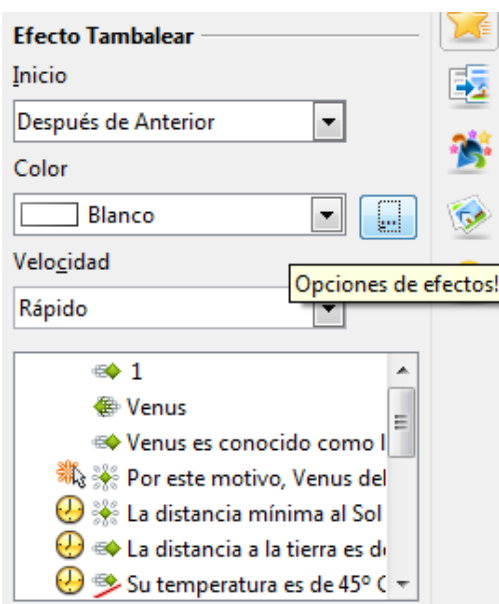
Efecto Tambalear

Inicio

Después de Anterior

Color

Blanco

Velocidad

Opciones de efectos!

Rápido

1

Venus

Venus es conocido como l

Por este motivo, Venus del

La distancia mínima al Sol

La distancia a la tierra es d

Su temperatura es de 45º C